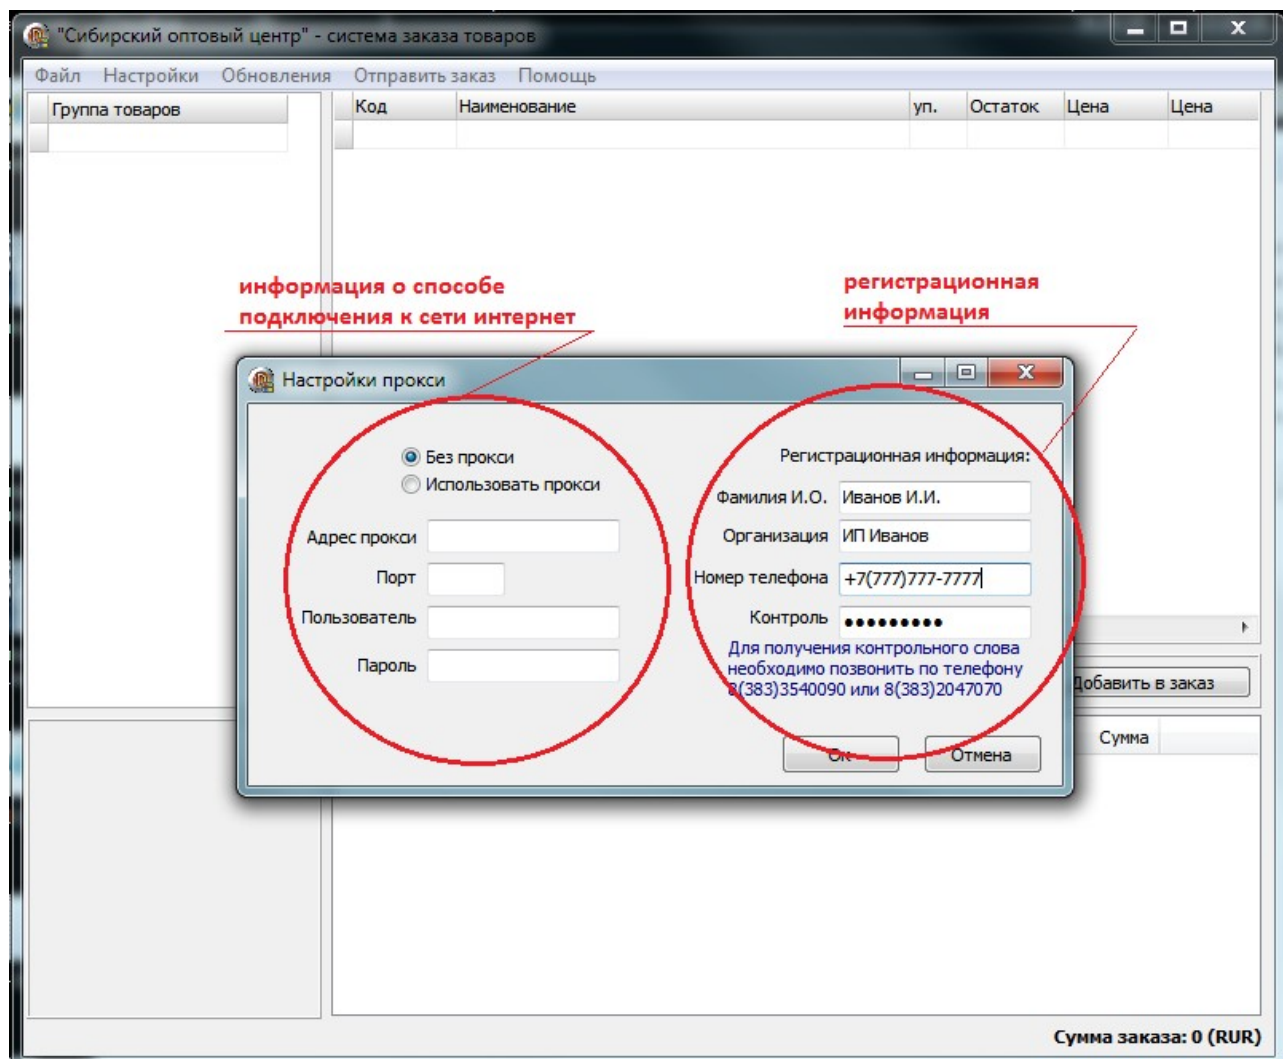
"Сибирский оптовый центр" - система заказа товаров

Файл Настройки Обновления Отправить заказ Помощь

Группа товаров

| Код | Наименование | уп. | Остаток | Цена | Цена |
|---|---|---|---|---|---|

информация о способе подключения к сети интернет

регистрационная информация

Настройки прокси

Без прокси
Использовать прокси

Адрес прокси
Порт
Пользователь
Пароль

Регистрационная информация:
Фамилия И.О. Иванов И.И.
Организация ИП Иванов
Номер телефона +7(777)777-7777
Контроль ●●●●●●●●●

Для получения контрольного слова необходимо позвонить по телефону 8(383)3540090 или 8(383)2047070

Ок Отмена

Добавить в заказ

Сумма

Сумма заказа: 0 (RUR)